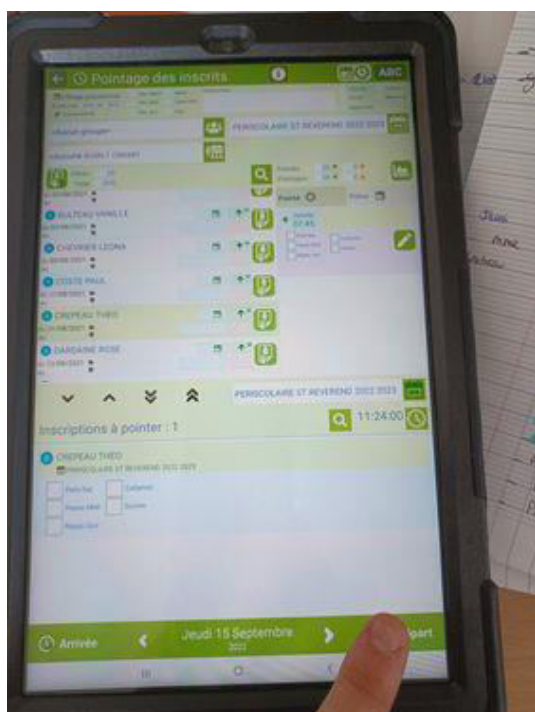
Pointage des inscrits

ABC

PERISCOLAIRE ST REVEREND 2022/2023

Poste

GUILTEAU VANILLE

CHEVRIER LEONA

COSTE PAUL

CREPEAU THEO

DARDAINE ROSE

PERISCOLAIRE ST REVEREND 2022/2023

Inscriptions à pointer : 1

11:24:00

CREPEAU THEO

PERISCOLAIRE ST REVEREND 2022/2023

Petit Dej

Cantine

Repas Midi

Goûter

Repas Soir

Arrivée

Jeudi 15 Septembre

2022

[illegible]part